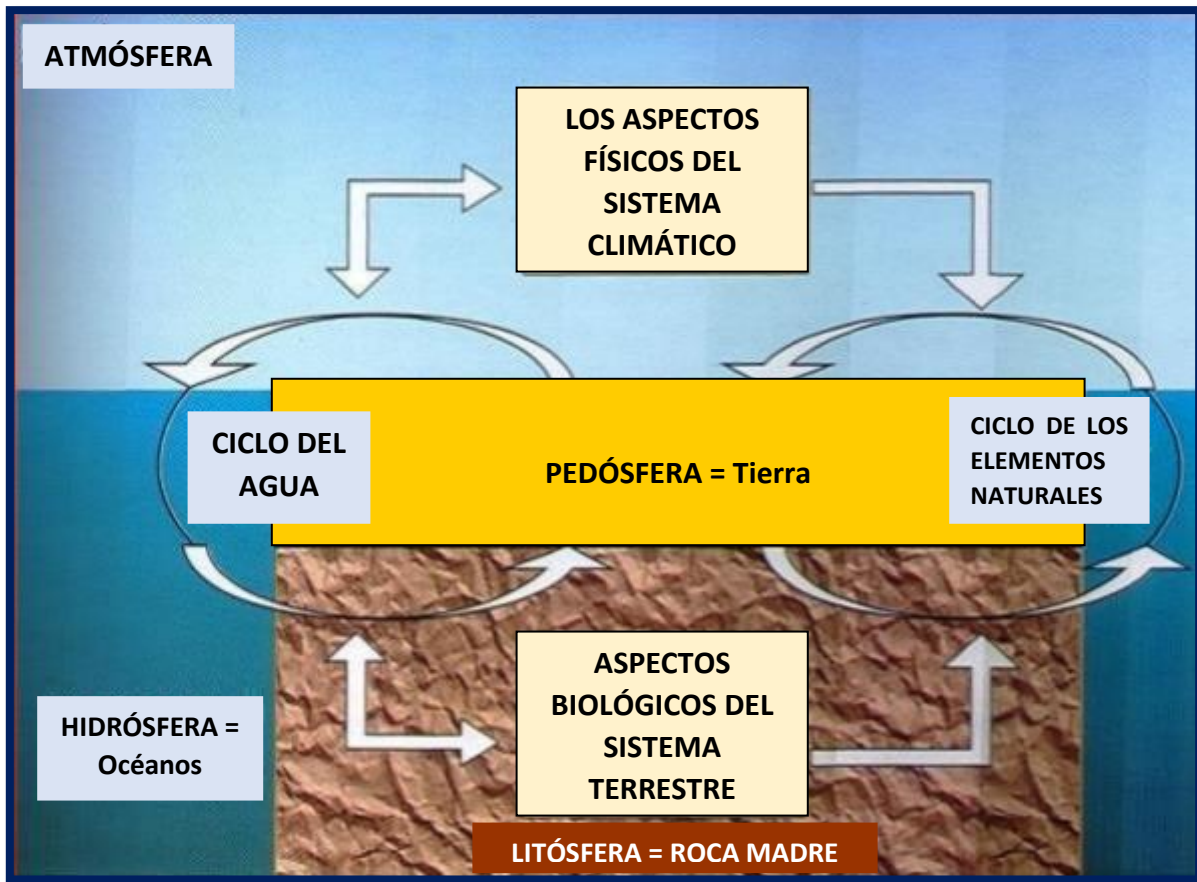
ATMÓSFERA

LOS ASPECTOS FÍSICOS DEL SISTEMA CLIMÁTICO

CICLO DEL AGUA

PEDÓSFERA = Tierra

CICLO DE LOS ELEMENTOS NATURALES

ASPECTOS BIOLÓGICOS DEL SISTEMA TERRESTRE

HIDRÓSFERA = Océanos

LITÓSFERA = ROCA MADRE